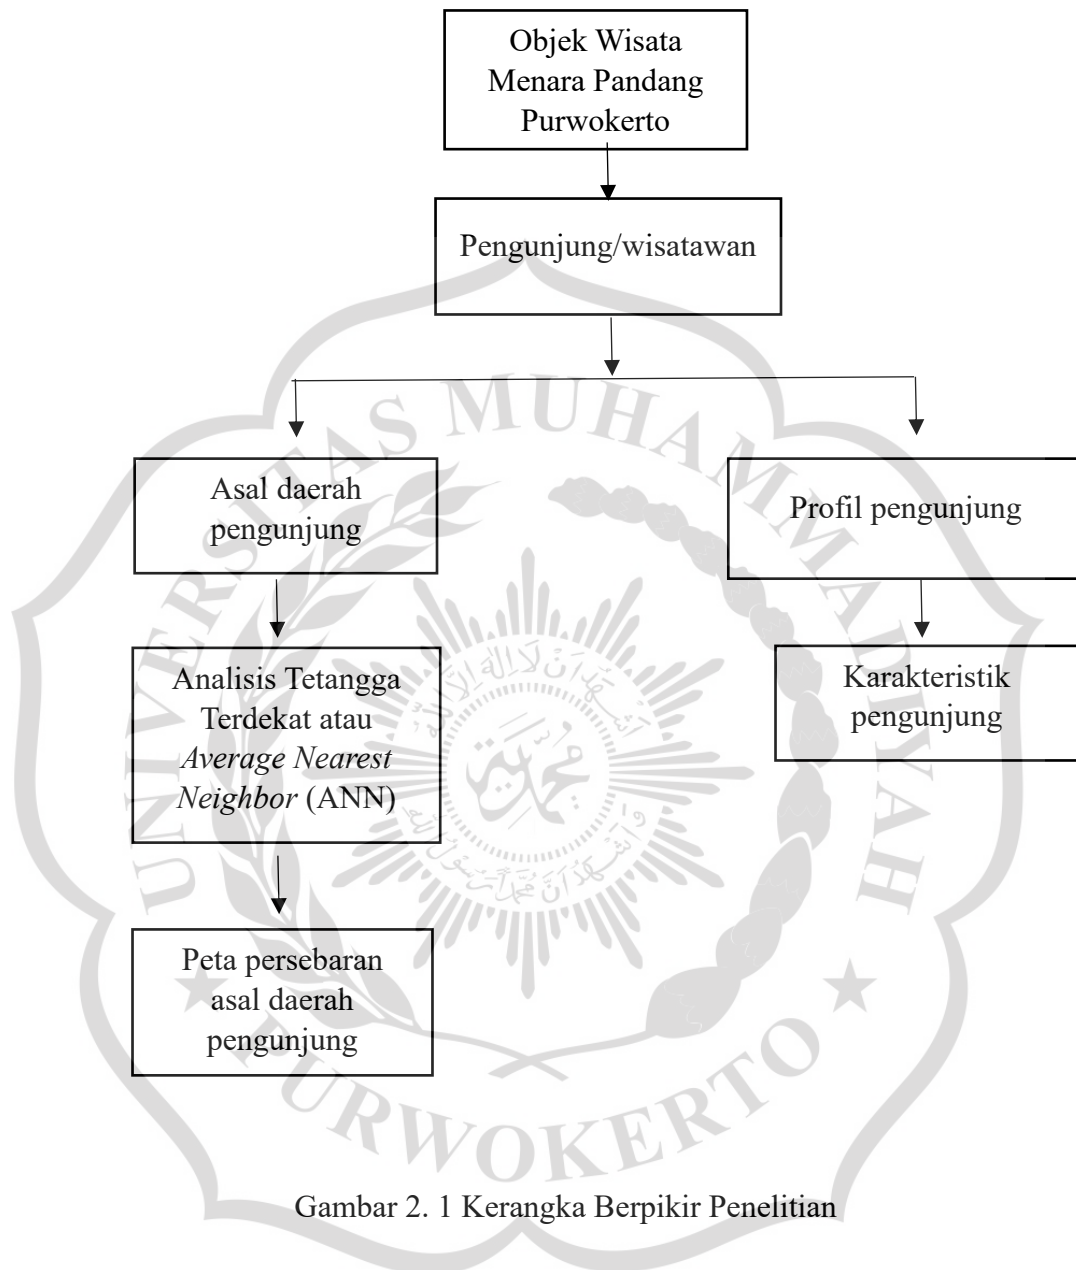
Objek Wisata Menara Pandang Purwokerto

Pengunjung/wisatawan

Asal daerah pengunjung

Profil pengunjung

Analisis Tetangga Terdekat atau *Average Nearest Neighbor* (ANN)

Karakteristik pengunjung

Peta persebaran asal daerah pengunjung

UNIVERSITAS MUHAMMADIYAH PURWOKERTO

Gambar 2. 1 Kerangka Berpikir Penelitian